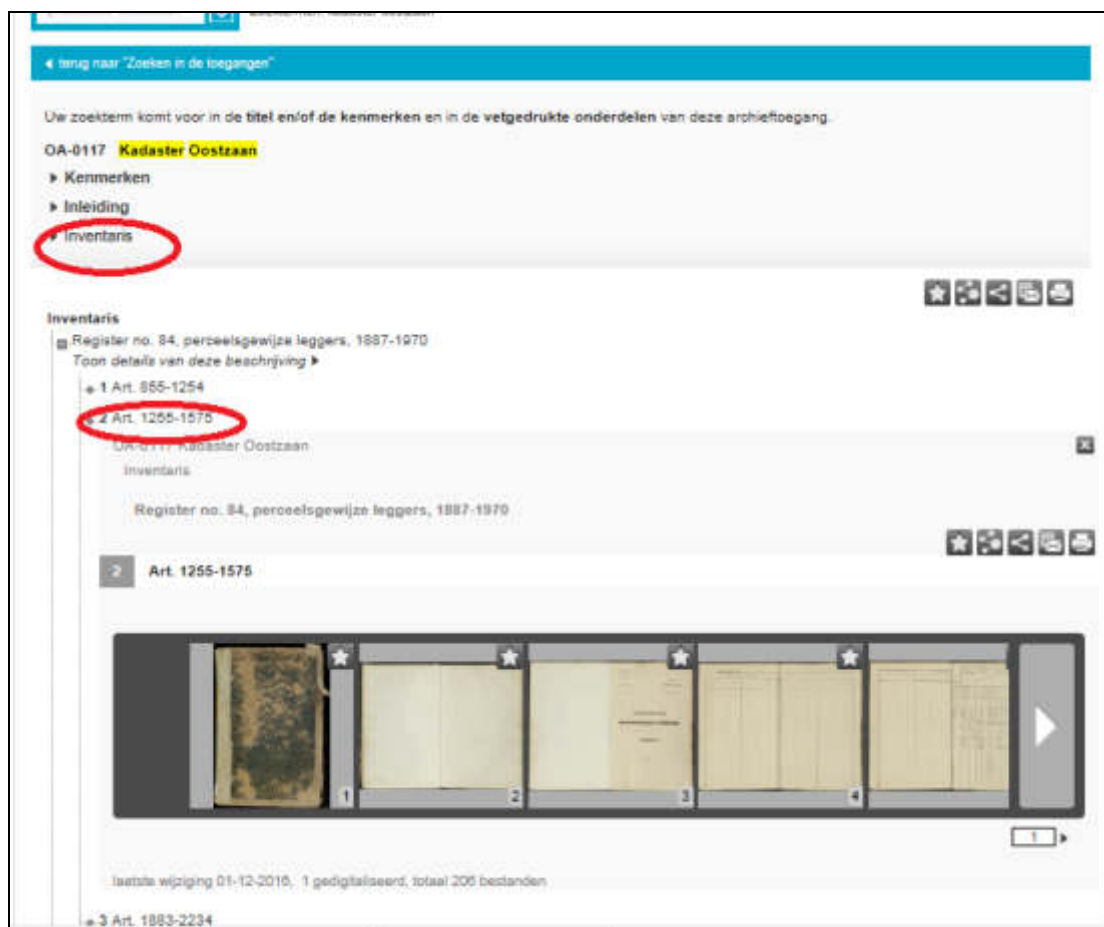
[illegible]

◂ terug naar "Zoeken in de toegangen"

Uw zoekterm komt voor in de titel en/of de kenmerken en in de vetgedrukte onderdelen van deze archieftoegang.

OA-0117 Kadaster Oostzaan

▸ Kenmerken

▸ Inleiding

▸ Inventaris

Inventaris

⊟ Register no. 84, perceelsgewijze leggers, 1887-1970

Toon details van deze beschrijving ▸

+ 1 Art. 855-1254

+ 2 Art. 1255-1575

OA-0117 Kadaster Oostzaan

Inventaris

Register no. 84, perceelsgewijze leggers, 1887-1970

2 Art. 1255-1575

1 2 3 4

1 ▸

laatste wijziging 01-12-2016, 1 gedigitaliseerd, totaal 206 bestanden

+ 3 Art. 1883-2234